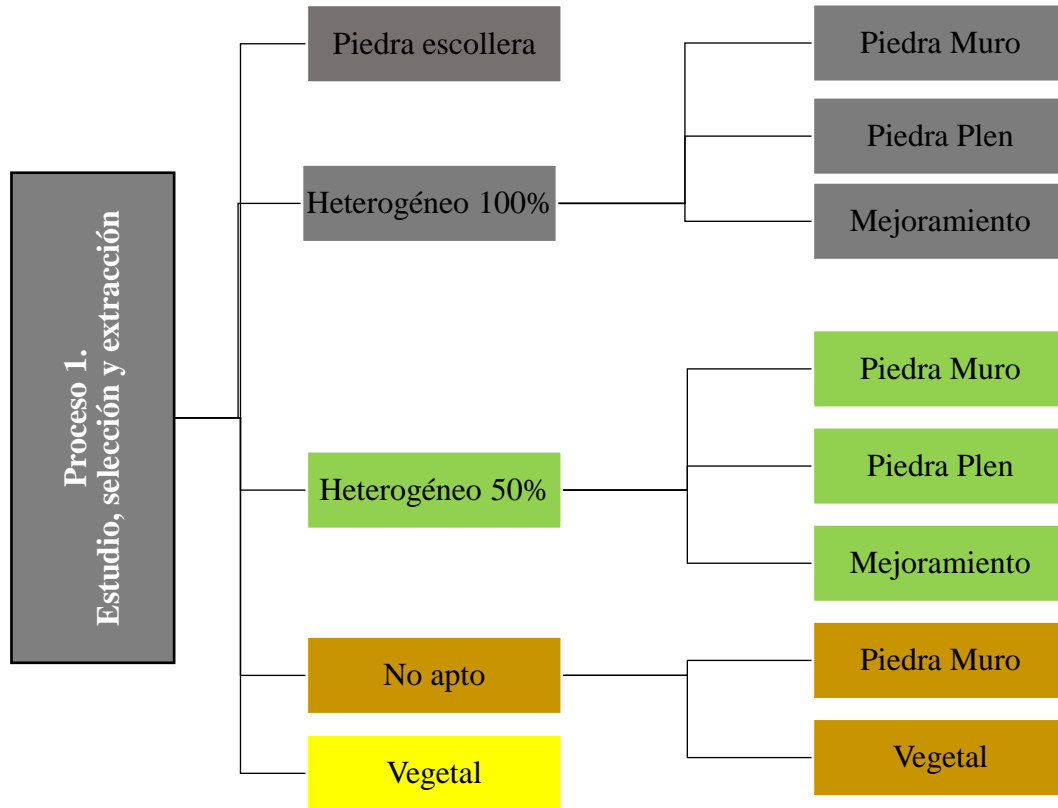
Proceso 1.
Estudio, selección y extracción

Piedra escollera

Heterogéneo 100%

Piedra Muro

Piedra Plen

Mejoramiento

Heterogéneo 50%

Piedra Muro

Piedra Plen

Mejoramiento

No apto

Piedra Muro

Vegetal

Vegetal